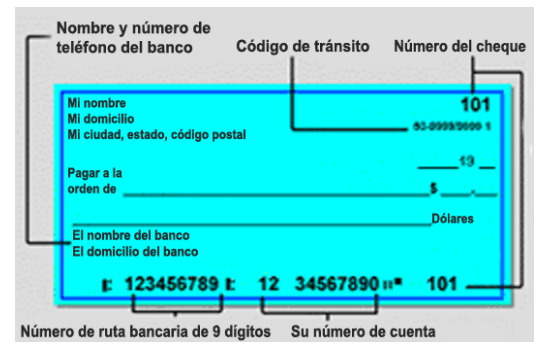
Nombre y número de teléfono del banco

Código de tránsito

Número del cheque

Mi nombre
Mi domicilio
Mi ciudad, estado, código postal

101

63-9999/9999 1

_____19 __

Pagar a la orden de ______________________ $ ____.__

______________________ Dólares

El nombre del banco
El domicilio del banco

⑆ 123456789 ⑆ 12 34567890 ⑈ 101

Número de ruta bancaria de 9 dígitos

Su número de cuenta